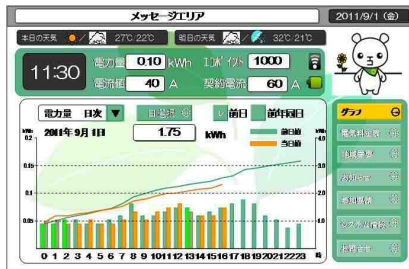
メッセージエリア

2011/9/1 (金)

本日の天気 27℃ 22℃ 明日の天気 32℃ 21℃

11:30

電力量 0.10 kWh

電流値 40 A

エコポイント 1000

契約電流 60 A

電力量 日次

目標設定

前日

前年同日

2011年9月1日

1.75 kWh

kWh 0.2

0.15

0.1

0.05

kWh 4.0

3.0

2.0

1.0

前日

当日

0 1 2 3 4 5 6 7 8 9 10 11 12 13 14 15 16 17 18 19 20 21 22 23 時

グラフ

電気料金表

自動制御

お知らせ

機器情報

システム設定

お問合せ